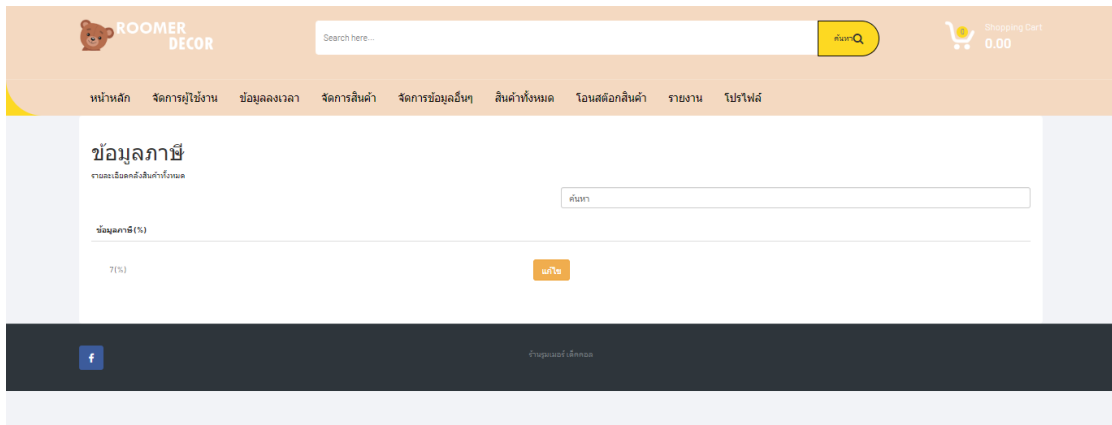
ROOMER DECOR

Search here...

ค้นหา

0

Shopping Cart
0.00

หน้าหลัก จัดการผู้ใช้งาน ข้อมูลลงเวลา จัดการสินค้า จัดการข้อมูลอื่นๆ สินค้าทั้งหมด โอนสต๊อกสินค้า รายงาน โปรไฟล์

ข้อมูลภาษี
รายละเอียดคลังสินค้าทั้งหมด

ค้นหา

| ข้อมูลภาษี (%) | |
|---|---|
| 7(%) | แก้ไข |

f

ร้านรูมเมอร์ เด็คคอล